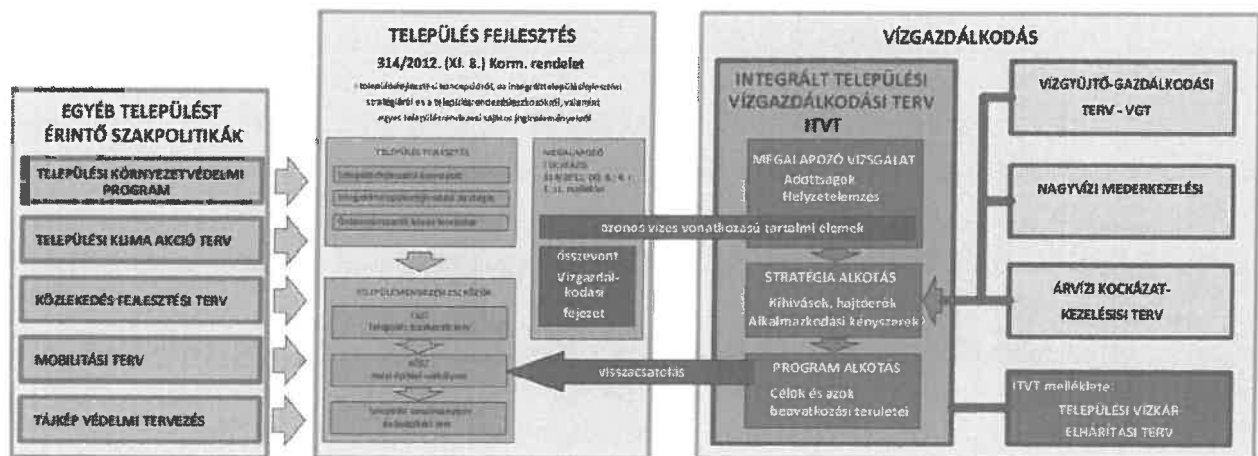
EGYÉB TELEPÜLÉST ÉRINTŐ SZAKPOLITIKÁK

TELEPÜLÉSI KÖRNYEZETVÉDELMI PROGRAM

TELEPÜLÉSI KLIMA AKCIÓ TERV

KÖZLEKEDÉS FEJLESZTÉSI TERV

MOBILITÁSI TERV

TÁJKÉP VÉDELMI TERVEZÉS

TELEPÜLÉS FEJLESZTÉS

314/2012. (XI. 8.) Korm. rendelet

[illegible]

TELEPÜLÉS FEJLESZTÉS

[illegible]

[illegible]

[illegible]

MEGALAPOZÓ VIZSGÁLAT 314/2012. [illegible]

összevont Vízgazdálkodási fejezet

TELEPÜLÉSRENDEZÉSI ESZKÖZÖK

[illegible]

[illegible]

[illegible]

VÍZGAZDÁLKODÁS

INTEGRÁLT TELEPÜLÉSI VÍZGAZDÁLKODÁSI TERV

ITVT

MEGALAPOZÓ VIZSGÁLAT
Adottságok Helyzetelemzés

azonos vizes vonatkozású tartalmi elemek

STRATÉGIA ALKOTÁS
Kihívások, hajtóerők Alkalmazkodási kényszerek

PROGRAM ALKOTÁS
Célok és azok beavatkozási területei

visszacsatolás

VÍZGYŰJTŐ-GAZDÁLKODÁSI TERV - VGT

NAGYVÍZI MEDERKEZELÉSI

ÁRVÍZI KOCKÁZAT-KEZELÉSISI TERV

ITVT melléklete:
TELEPÜLÉSI VÍZKÁR-ELHÁRÍTÁSI TERV